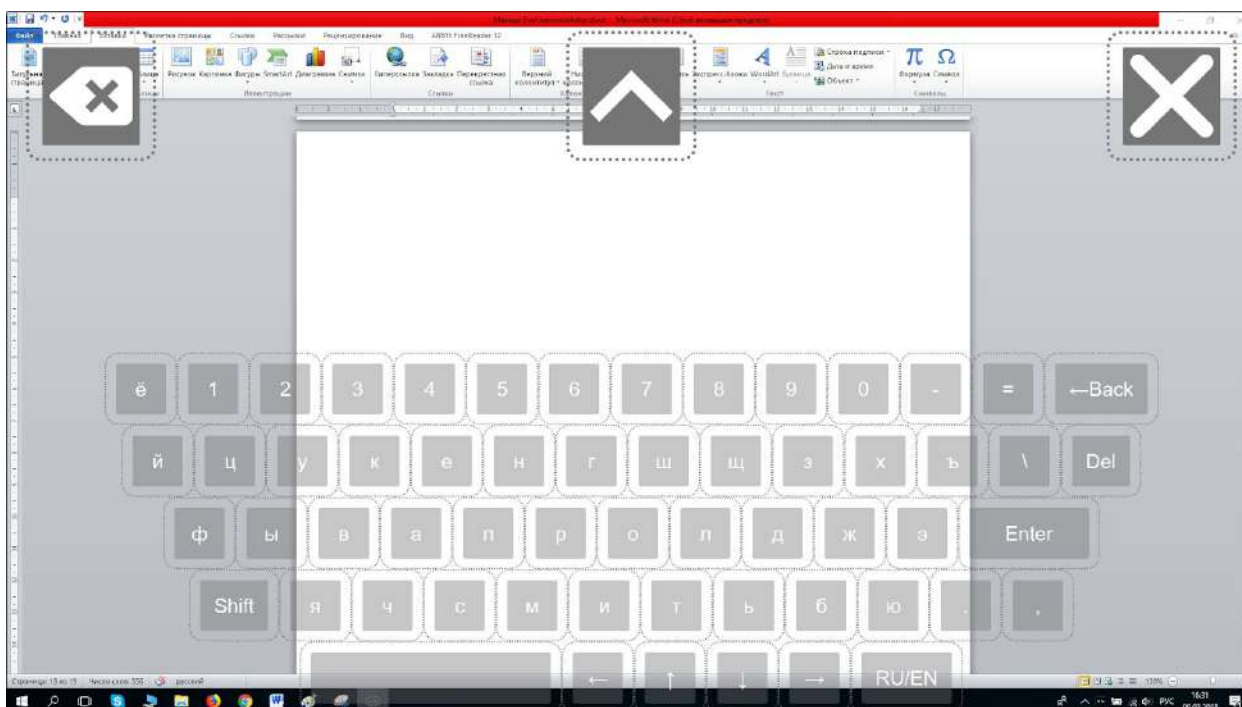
Файл Главная Вставка Разметка страницы Ссылки Рассылки Рецензирование Вид ABBYY FineReader 12

Рисунок Картинки Фигуры SmartArt Диаграмма Снимок Гиперссылка Закладка Перекрестная ссылка Верхний колонтитул Экспресс-блоки WordArt Буквица Строка подписи Дата и время Объект Формула Символ

Иллюстрации Связи Текст Символы

ё 1 2 3 4 5 6 7 8 9 0 - = ←Back

й ц у к е н г ш щ з х ъ \ Del

ф ы в а п р о л д ж э Enter

Shift я ч с м и т ь б ю . ,

← ↑ ↓ → RU/EN

Страница: 13 из 15 Число слов: 356 русский

РУС 16:31